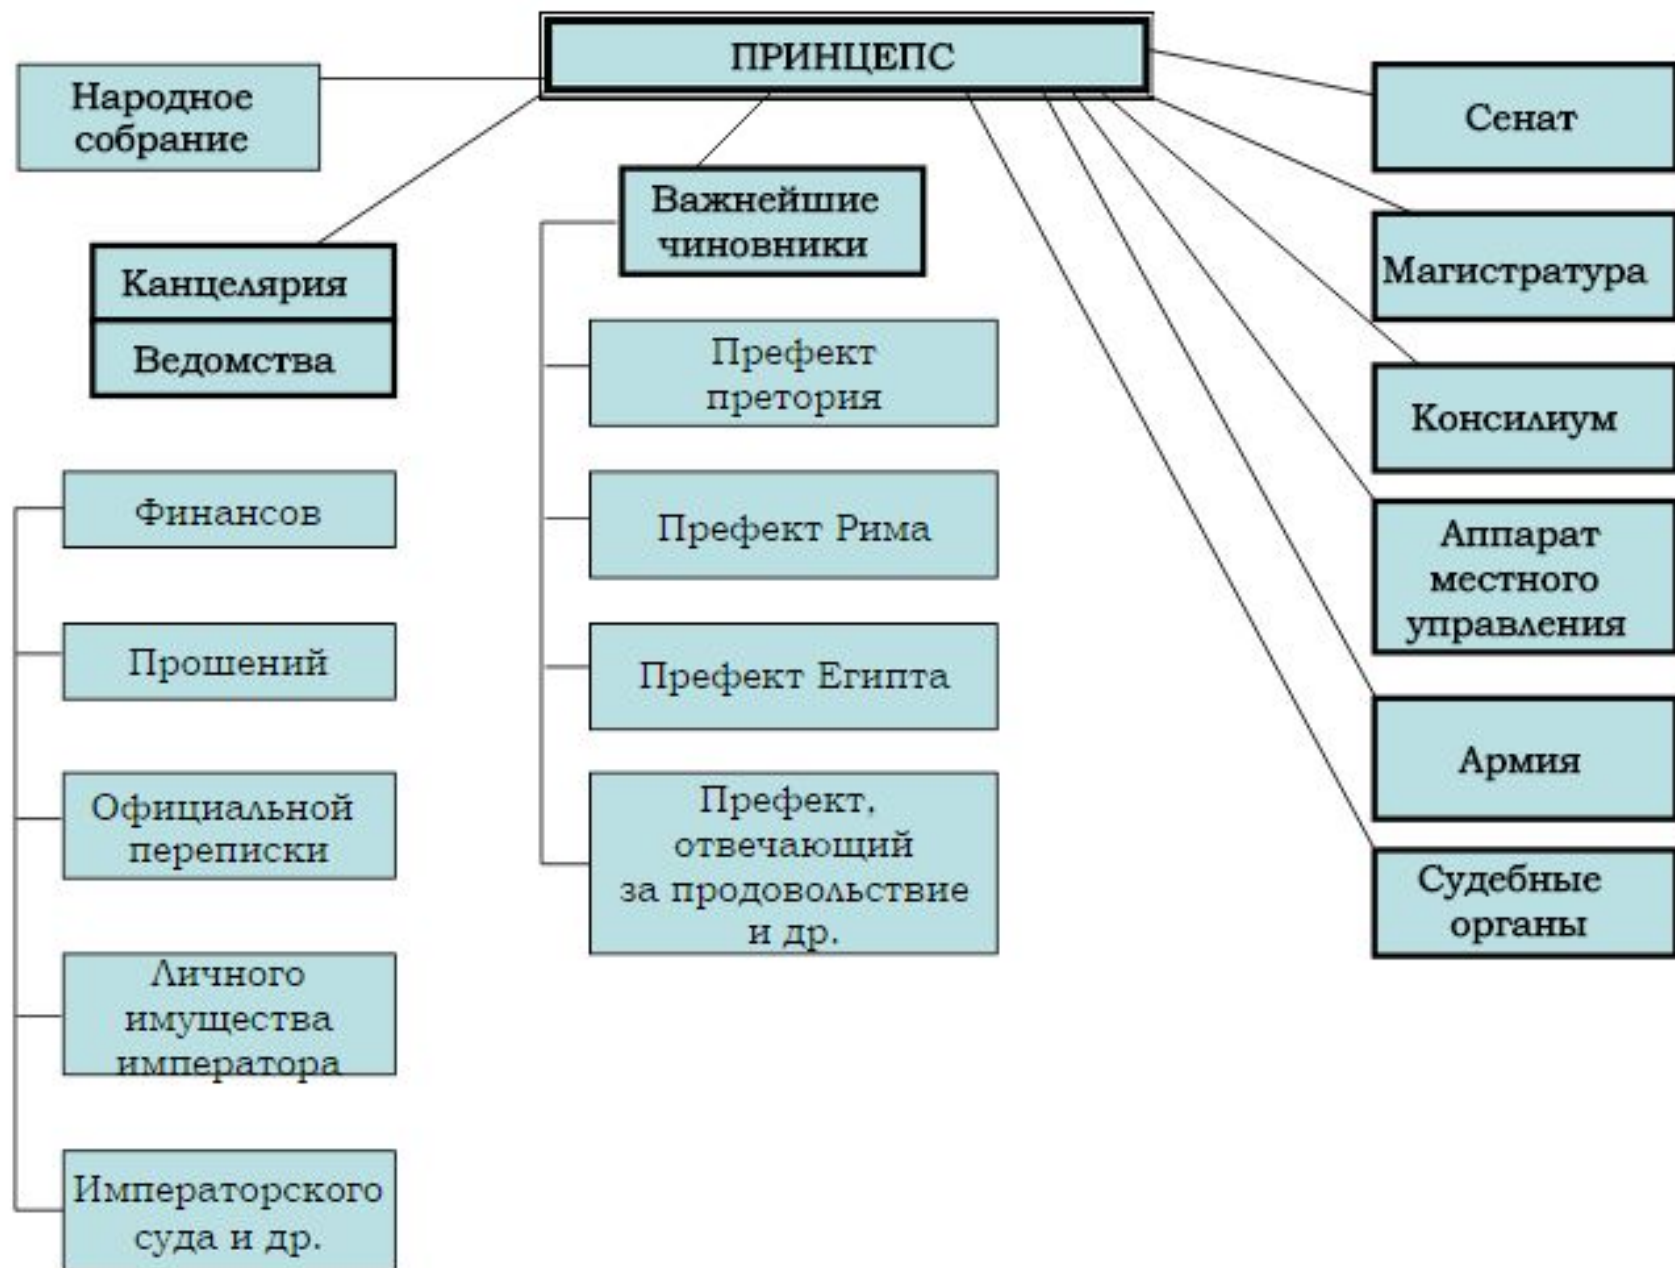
ПРИНЦЕПС

Народное собрание

Канцелярия

Ведомства

Финансов

Прошений

Официальной переписки

Личного имущества императора

Императорского суда и др.

Важнейшие чиновники

Префект претория

Префект Рима

Префект Египта

Префект, отвечающий за продовольствие и др.

Сенат

Магистратура

Консилиум

Аппарат местного управления

Армия

Судебные органы